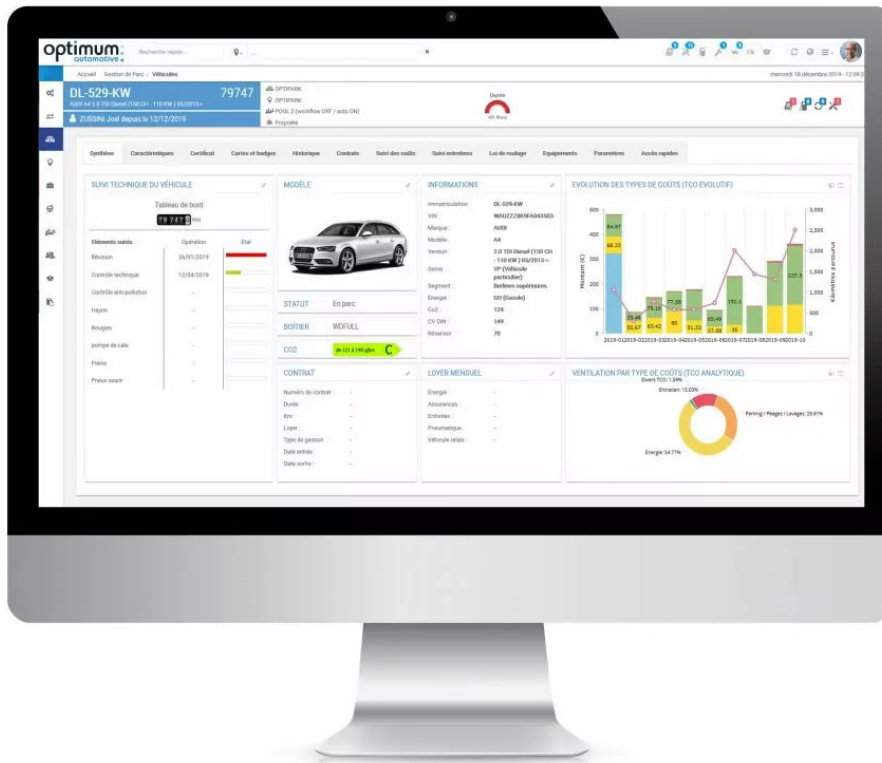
optimum. automotive.

Recherche rapide...

Accueil / Gestion de Parc / Véhicules

mercredi 18 décembre 2019 - 12:09

DL-529-KW

79747

AUDI A4 2.0 TDI Diesel (150 CH - 110 KW) 05/2015 -

ZUSSINI Joel depuis le 12/12/2019

OPTIPARK

OPTIPARK

POOL 2 (workflow OFF / auto ON)

Propriété

Durée

48 Mois

Synthèse | Caractéristiques | Certificat | Cartes et badges | Historique | Contrats | Suivi des coûts | Suivi entretiens | Loi de roulage | Equipements | Paramètres | Accès rapides

SUIVI TECHNIQUE DU VÉHICULE

Tableau de bord

7 9 7 4 7 km

| Eléments suivis | Opération | Etat |
|---|---|---|
| Révision | 26/01/2019 | |
| Contrôle technique | 12/04/2019 | |
| Contrôle anti-pollution | - | |
| Hayon | - | |
| Bougies | - | |
| pompe de cale | - | |
| Freins | - | |
| Pneus avant | - | |

MODÈLE

STATUT En parc

BOÎTIER WDFULL

CO2 de 121 à 140 g/km C

INFORMATIONS

Immatriculation : DL-529-KW
VIN : WAUZZZ8K9FA043503
Marque : AUDI
Modèle : A4
Version : 2.0 TDI Diesel (150 CH - 110 KW) 05/2015 -
Genre : VP (Véhicule particulier)
Segment : Berlines supérieures
Energie : GO (Gazole)
Co2 : 124
CV DIN : 149
Réservoir : 70

EVOLUTION DES TYPES DE COÛTS (TCO EVOLUTIF)

Montant (€)
Kilomètres parcourus

84.97
68.23
77.00
33.48
79.16
192.1
65.49
227.3
33.67
53.42
90
51.32
27.08
35

2019-012019-022019-032019-042019-052019-062019-072019-082019-092019-10

CONTRAT

Numéro de contrat : -
Durée : -
Km : -
Loyer : -
Type de gestion : -
Date entrée : -
Date sortie : -

LOYER MENSUEL

Energie : -
Assurances : -
Entretien : -
Pneumatique : -
Véhicule relais : -

VENTILATION PAR TYPE DE COÛTS (TCO ANALYTIQUE)

Divers TCO: 1.59%
Entretien: 10.03%
Parking / Péages / Lavages: 23.61%
Energie: 64.77%